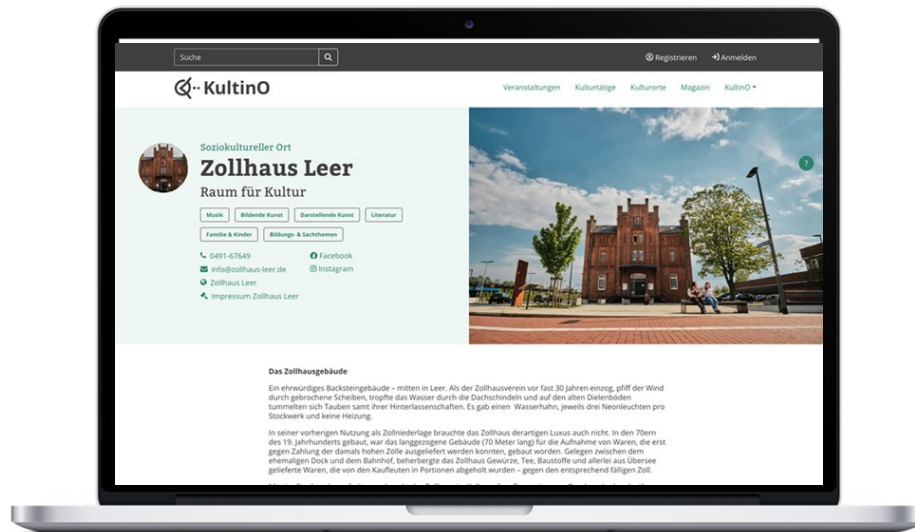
Suche

Registrieren Anmelden

KultinO

Veranstaltungen Kulturtätige Kulturorte Magazin KultinO

Soziokultureller Ort

Zollhaus Leer

Raum für Kultur

Musik Bildende Kunst Darstellende Kunst Literatur Familie & Kinder Bildungs- & Sachthemen

0491-67649
info@zollhaus-leer.de
Zollhaus Leer
Impressum Zollhaus Leer

Facebook
Instagram

?

Das Zollhausgebäude

Ein ehrwürdiges Backsteingebäude – mitten in Leer. Als der Zollhausverein vor fast 30 Jahren einzog, pfiff der Wind durch gebrochene Scheiben, tropfte das Wasser durch die Dachschindeln und auf den alten Dielenböden tummelten sich Tauben samt ihrer Hinterlassenschaften. Es gab einen Wasserhahn, jeweils drei Neonleuchten pro Stockwerk und keine Heizung.

In seiner vorherigen Nutzung als Zollniederlage brauchte das Zollhaus derartigen Luxus auch nicht. In den 70ern des 19. Jahrhunderts gebaut, war das langgezogene Gebäude (70 Meter lang) für die Aufnahme von Waren, die erst gegen Zahlung der damals hohen Zölle ausgeliefert werden konnten, gebaut worden. Gelegen zwischen dem ehemaligen Dock und dem Bahnhof, beherbergte das Zollhaus Gewürze, Tee, Baustoffe und allerlei aus Übersee gelieferte Waren, die von den Kaufleuten in Portionen abgeholt wurden – gegen den entsprechend fälligen Zoll.

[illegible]